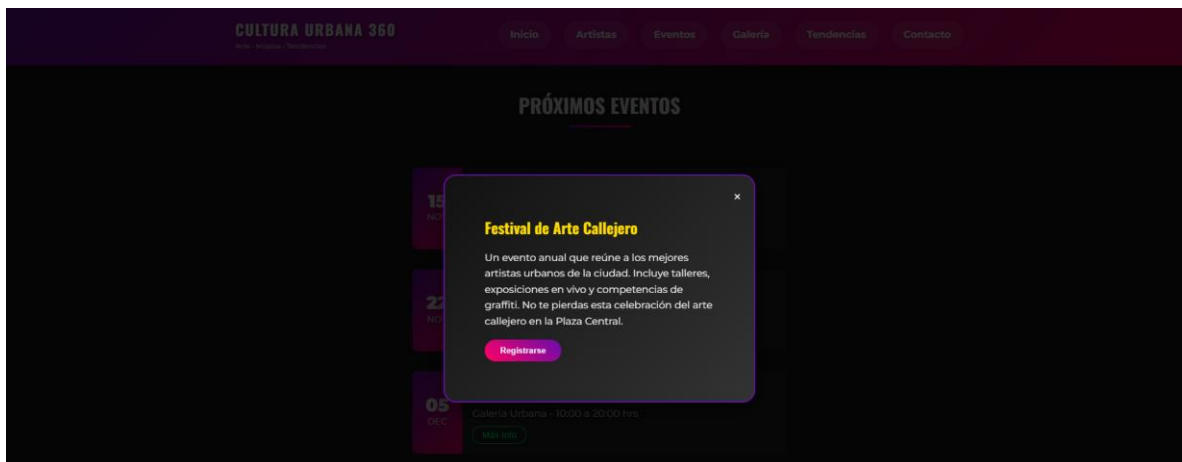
CULTURA URBANA 360
Arte · Música · Tendencias

Inicio Artistas Eventos Galería Tendencias Contacto

PRÓXIMOS EVENTOS

15
NO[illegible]

22
NO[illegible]

05
DEC
Galería Urbana - 10:00 a 20:00 hrs
Más info

×

Festival de Arte Callejero

Un evento anual que reúne a los mejores artistas urbanos de la ciudad. Incluye talleres, exposiciones en vivo y competencias de graffiti. No te pierdas esta celebración del arte callejero en la Plaza Central.

Registrarse